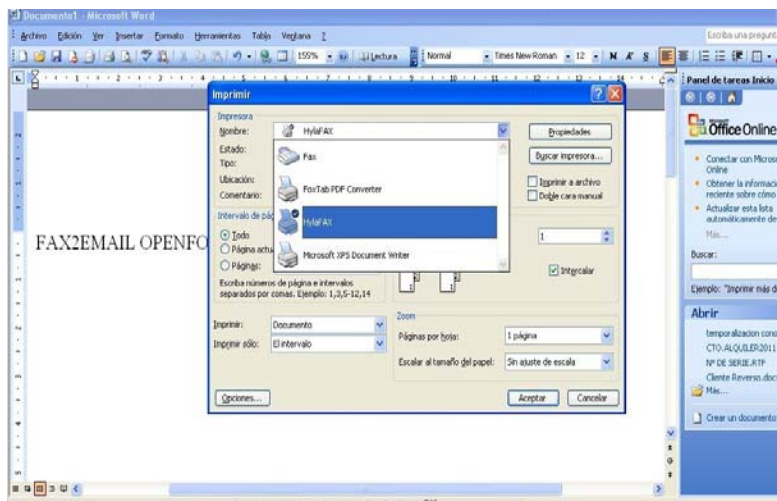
Documento1 - Microsoft Word

Archivo Edición Ver Insertar Formato Herramientas Tabla Ventana ?

Escriba una pregunt

155% Lectura Normal Times New Roman 12 N K S

FAX2EMAIL OPENFO

Imprimir

Impresora
Nombre: HylaFAX
Estado:
Tipo:
Ubicación:
Comentario:

Fax
FoxTab PDF Converter
HylaFAX
Microsoft XPS Document Writer

Propiedades
Buscar impresora...
Imprimir a archivo
Doble cara manual

Intervalo de pág
Todo
Página actu
Páginas:
Escriba números de página e intervalos separados por comas. Ejemplo: 1,3,5-12,14

1
Intercalar

Imprimir: Documento
Imprimir sólo: El intervalo

Zoom
Páginas por hoja: 1 página
Escalar al tamaño del papel: Sin ajuste de escala

Opciones...
Aceptar
Cancelar

Panel de tareas Inicio
Office Online
Conectar con Microso Online
Obtener la informació reciente sobre cómo
Actualizar esta lista automáticamente de
Más...
Buscar:
Ejemplo: "Imprimir más d
Abrir
temporalizacion cond
CTO.ALQUILER2011
Nº DE SERIE.RTF
Cliente Reverso.doc
Más...
Crear un documento